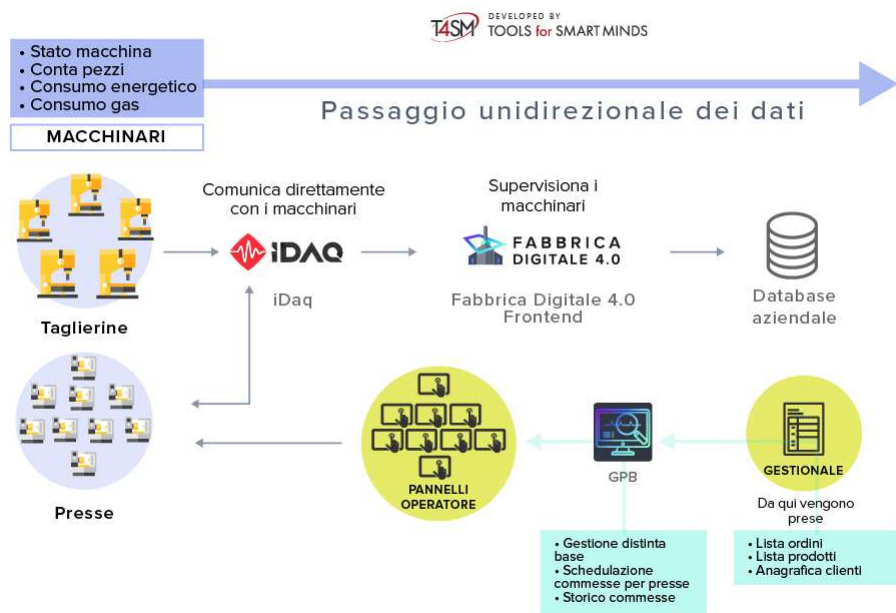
T4SM DEVELOPED BY TOOLS for SMART MINDS

• Stato macchina
• Conta pezzi
• Consumo energetico
• Consumo gas

MACCHINARI

Passaggio unidirezionale dei dati

Comunica direttamente con i macchinari

iDAQ

iDaq

Supervisiona i macchinari

FABBRICA DIGITALE 4.0

Fabbrica Digitale 4.0 Frontend

Database aziendale

Taglierine

Presse

PANNELLI OPERATORE

GPB

GESTIONALE

Da qui vengono prese

• Gestione distinta base
• Schedulazione commesse per presse
• Storico commesse

• Lista ordini
• Lista prodotti
• Anagrafica clienti